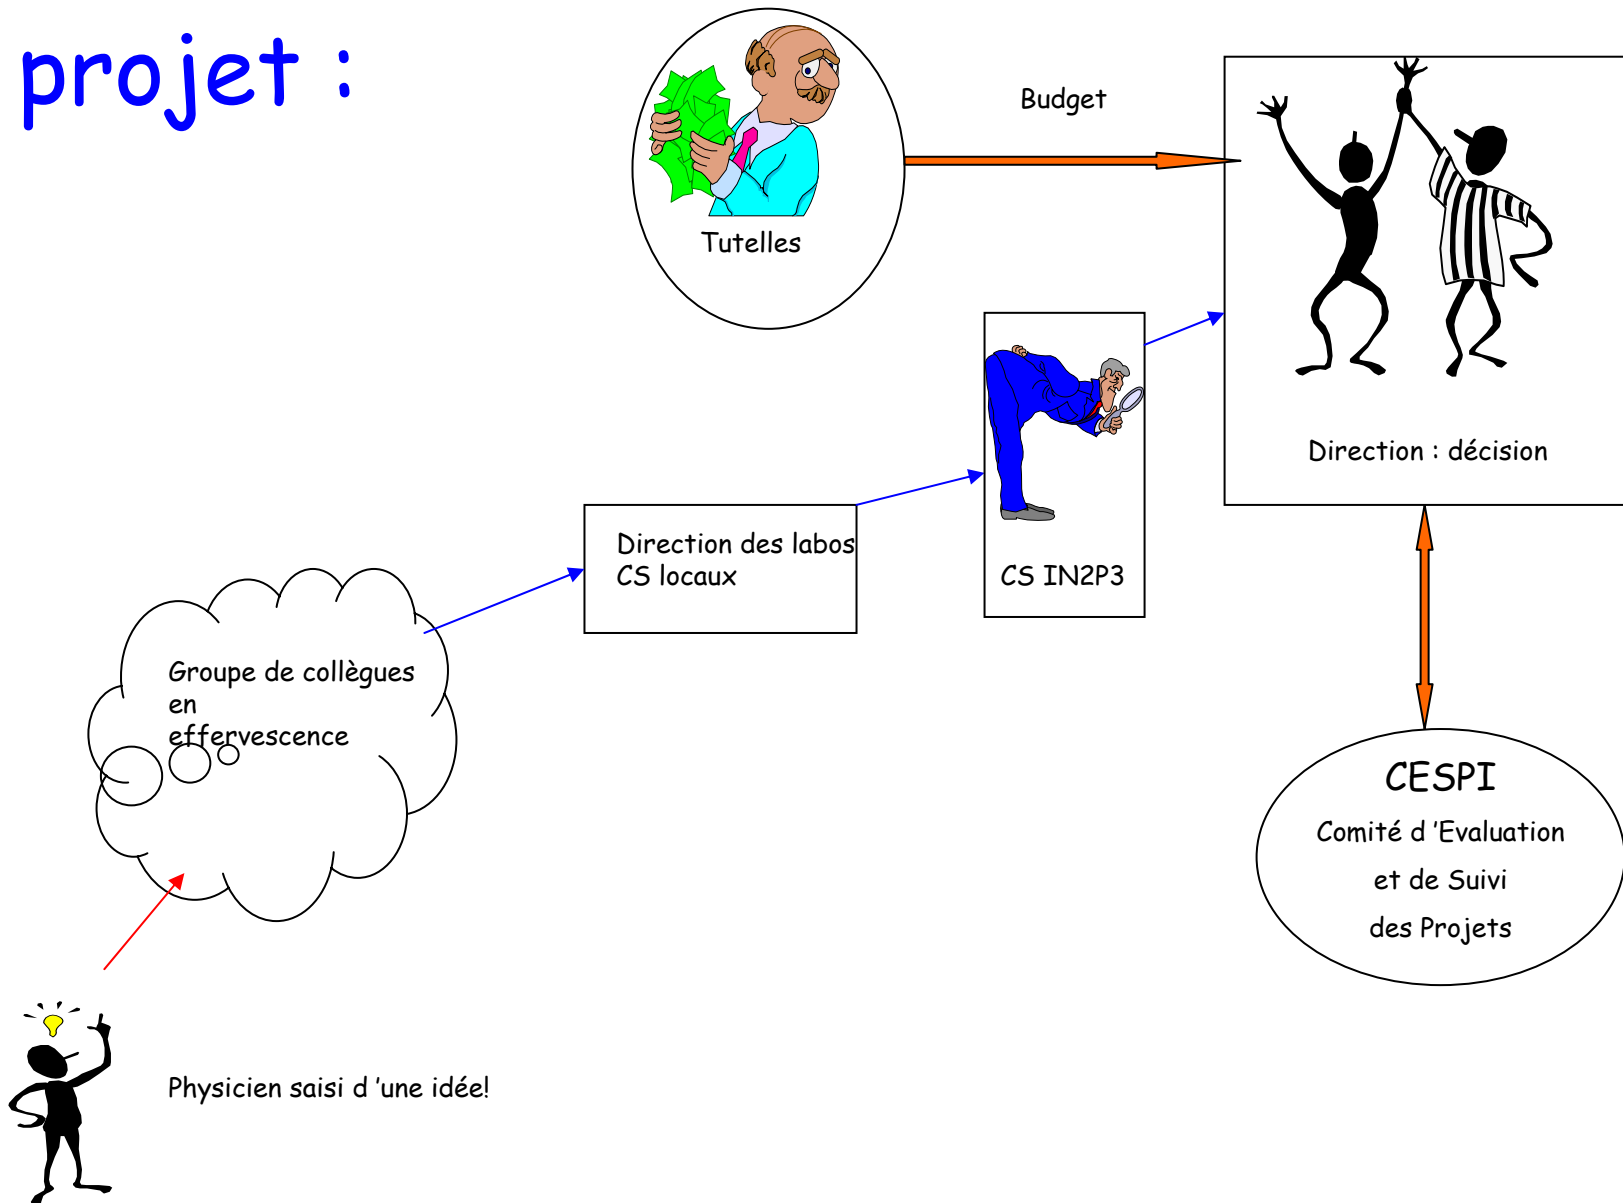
projet :

Tutelles

Budget

Direction : décision

CS IN2P3

Direction des labos
CS locaux

Groupe de collègues en effervescence

CESPI
Comité d 'Evaluation et de Suivi des Projets

Physicien saisi d 'une idée!